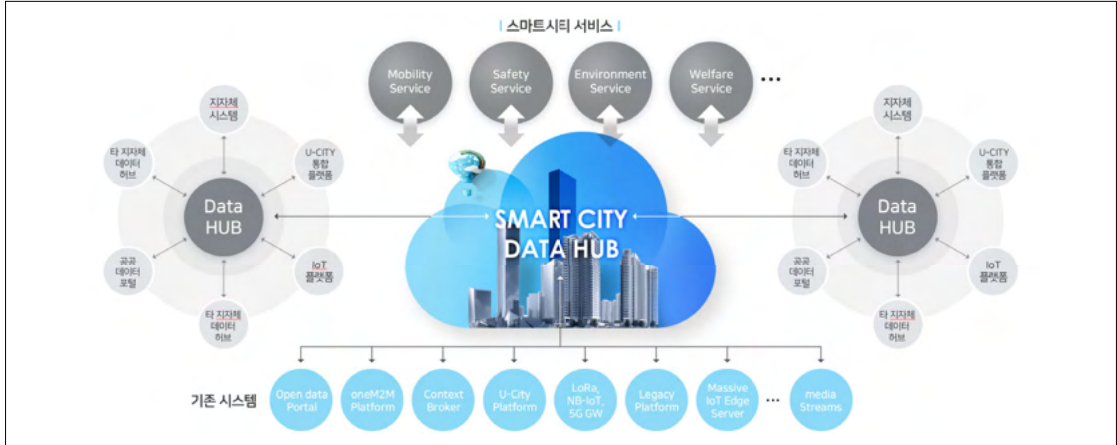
스마트시티 서비스

Mobility Service

Safety Service

Environment Service

Welfare Service

…

지자체 시스템

타 지자체 데이터 허브

U-CITY 통합 플랫폼

Data HUB

공공 데이터 포털

IoT 플랫폼

타 지자체 데이터 허브

SMART CITY DATA HUB

지자체 시스템

타 지자체 데이터 허브

U-CITY 통합 플랫폼

Data HUB

공공 데이터 포털

IoT 플랫폼

타 지자체 데이터 허브

기존 시스템

Open data Portal

oneM2M Platform

Context Broker

U-City Platform

LoRa, NB-IoT, 5G GW

Legacy Platform

Massive IoT Edge Server

…

media Streams